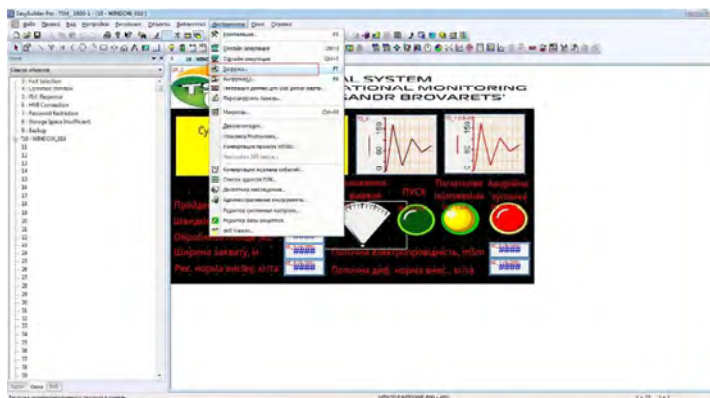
EasyBuilder Pro - TSM_1000-1 - [10 - WINDOW_010]

Файл Правка Вид Настройки Библиотеки Объекты Векторные Инструменты Окно Справка

Список объектов
3 - Full Selection
4 - Common Window
5 - PLC Response
6 - HMI Connection
7 - Password Restriction
8 - Storage Space Insufficient
9 - Backup
10 - WINDOW_010
11
12
13
14
15
16
17
18
19
20
21
22
23
24
25
26
27
28
29
30
31
32
33
34
35
36
37
38
39

Компиляция...
Онлайн симуляция
Офлайн симуляция
Загрузка...
Выгрузка...
Загрузка данных для USB диска/SD карты...
Пересборка проекта...
Макросы...
Декомпиляция...
Указатель Protection...
Конвертация проекта V6.X0...
Настройки DB палитры...
Конвертация журнала событий...
Список адресов PLC...
Диспетчер расширений...
Администрирование пользователей...
Редактор шаблонов...
Редактор базы рецептов...
XRF Viewer...

AL SYSTEM
ATIONAL MONITORING
SANDR BROVARETS'

Су

Пройден
Швидкіс
Оброблена площа, Га
Ширина захвату, м
Рас. норма внесе, кг/га

полнення
ючення
ПУСК
Потенційна провідність
Аварійна зупинка

Поточна електропровідність, mS/m
Поточна дійс. норма внес., кг/га

####
####
####
####
####
####